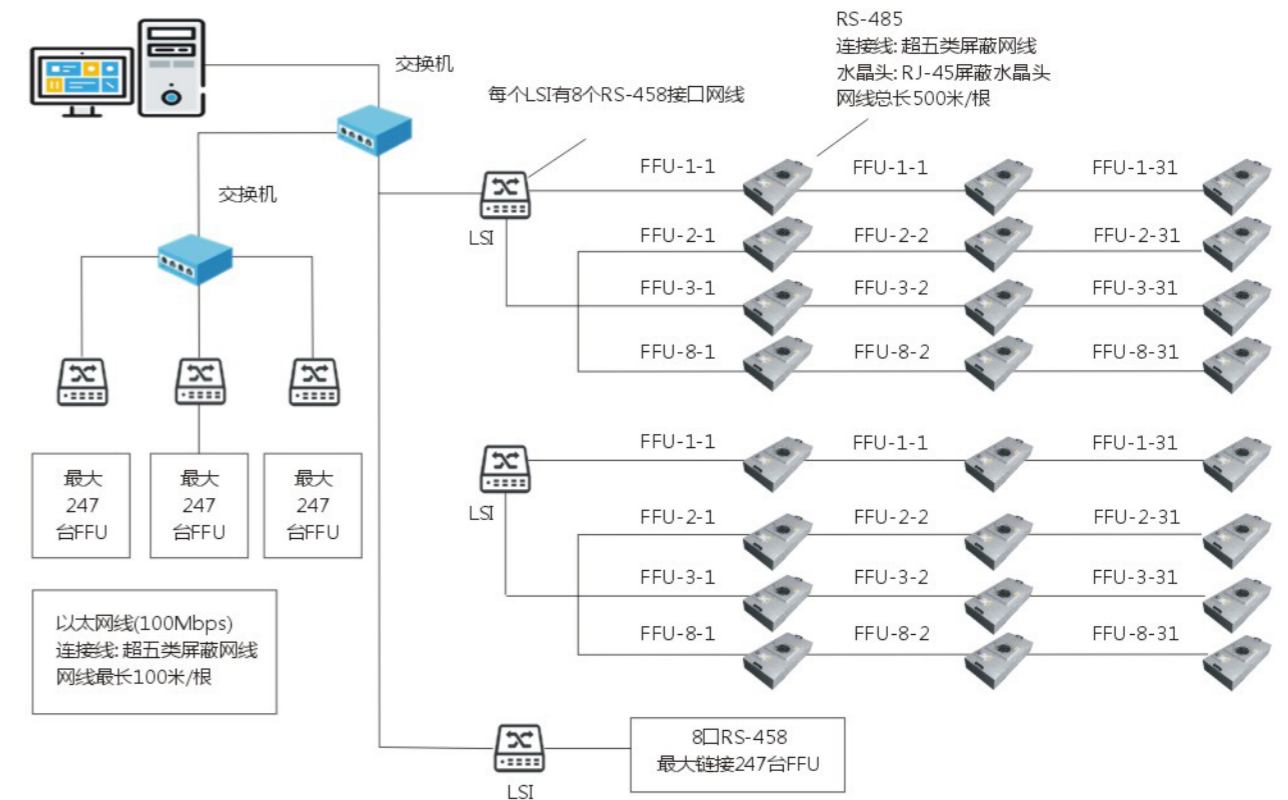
RS-485
连接线: 超五类屏蔽网线
水晶头: RJ-45屏蔽水晶头
网线总长500米/根

交换机

每个LSI有8个RS-458接口网线

交换机

LSI

FFU-1-1 FFU-1-1 FFU-1-31
FFU-2-1 FFU-2-2 FFU-2-31
FFU-3-1 FFU-3-2 FFU-3-31
FFU-8-1 FFU-8-2 FFU-8-31

最大 247 台FFU

最大 247 台FFU

最大 247 台FFU

LSI

FFU-1-1 FFU-1-1 FFU-1-31
FFU-2-1 FFU-2-2 FFU-2-31
FFU-3-1 FFU-3-2 FFU-3-31
FFU-8-1 FFU-8-2 FFU-8-31

以太网线(100Mbps)
连接线: 超五类屏蔽网线
网线最长100米/根

LSI

8口RS-458
最大链接247台FFU